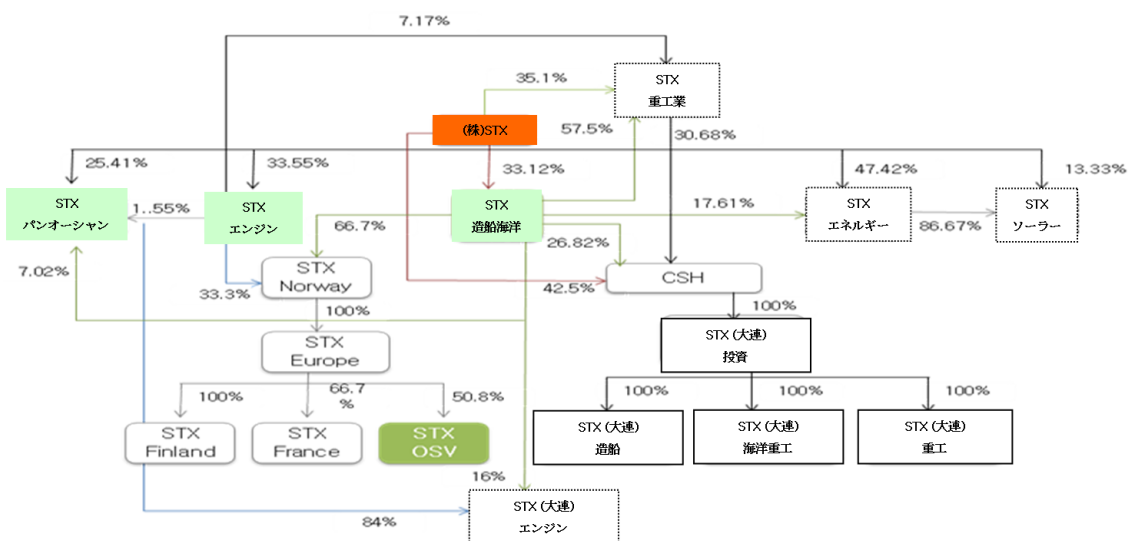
7.17%

35.1%

STX
重工業

(株)STX

57.5%

30.68%

25.41%

33.55%

33.12%

47.42%

13.33%

STX
パンオーシャン

1..55%

STX
エンジン

STX
造船海洋

17.61%

STX
エネルギー

86.67%

STX
ソーラー

66.7%

26.82%

7.02%

STX
Norway

CSH

33.3%

42.5%

100%

100%

STX (大連)
投資

STX
Europe

100%

66.7
%

50.8%

100%

100%

100%

STX
Finland

STX
France

STX
OSV

STX (大連)
造船

STX (大連)
海洋重工

STX (大連)
重工

16%

STX (大連)
エンジン

84%